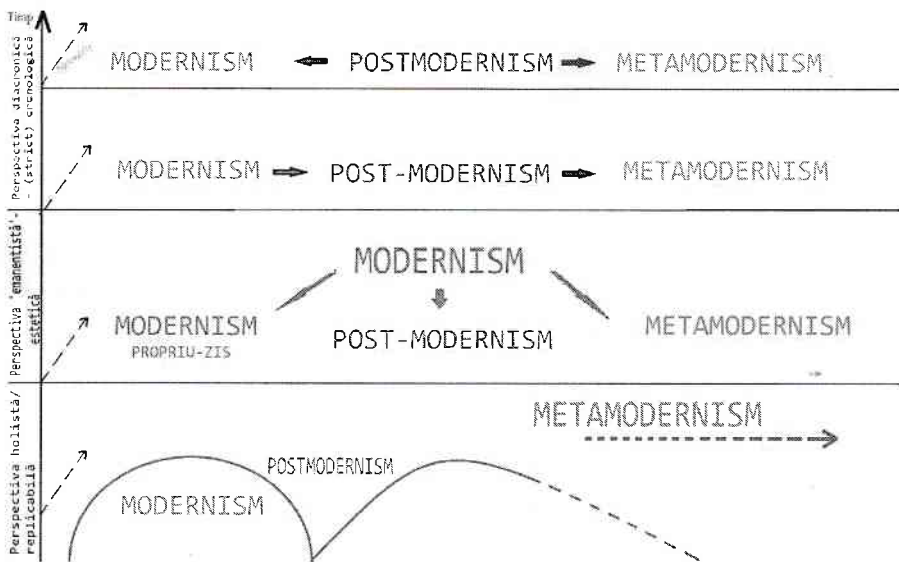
Timp

Perspectiva diacronică - (strict) cronologică

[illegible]

MODERNISM POSTMODERNISM METAMODERNISM

MODERNISM POST-MODERNISM METAMODERNISM

Perspectiva 'emanentistă' - estetică

MODERNISM

MODERNISM PROPRIU-ZIS

POST-MODERNISM

METAMODERNISM

Perspectiva holistă/ replicabilă

METAMODERNISM

POSTMODERNISM

MODERNISM